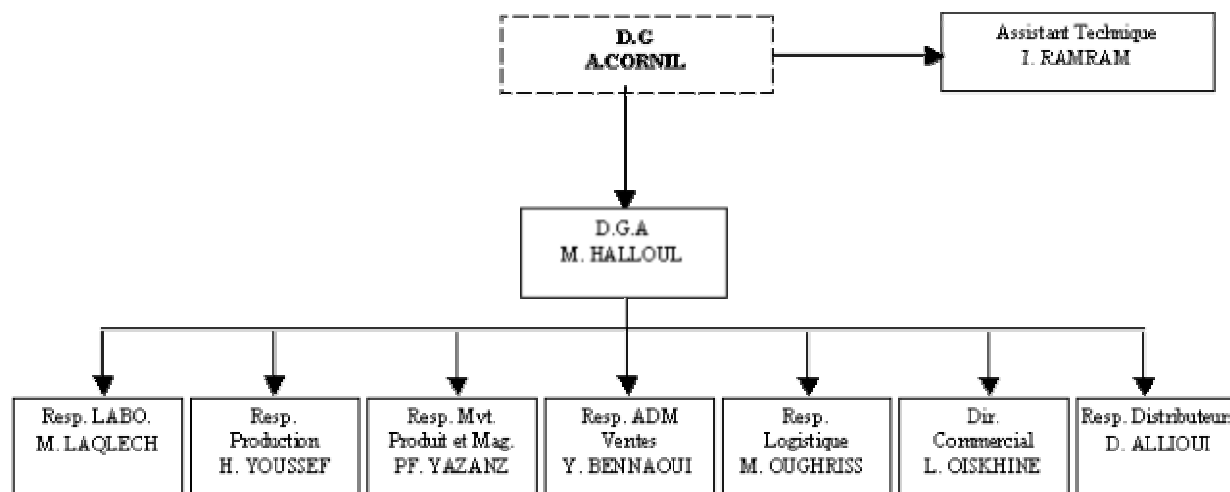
D.C
A.CORNIL

Assistant Technique
I. RAMRAM

D.G.A
M. HALLOUL

Resp. LABO.
M. LAQLECH

Resp.
Production
H. YOUSSEF

Resp. Mvt.
Produit et Mag.
PF. YAZANZ

Resp. ADM
Ventes
Y. BENNAOUI

Resp.
Logistique
M. OUGHRISS

Dir.
Commercial
L. OISKHINE

Resp. Distributeurs
D. ALLIOUI